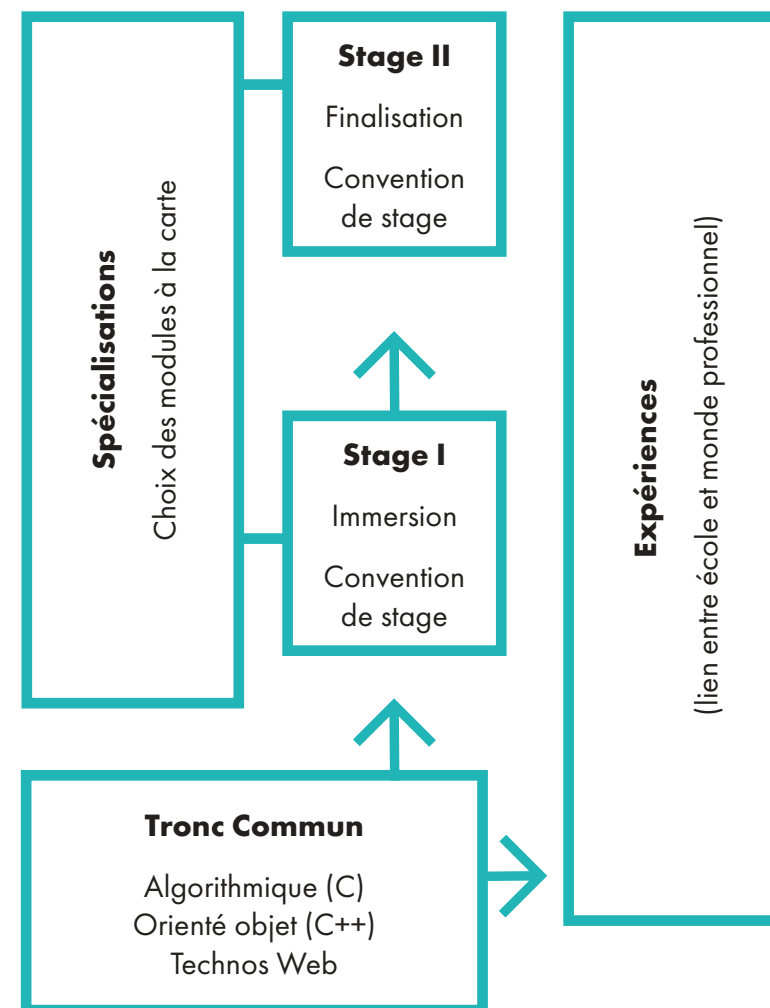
Spécialisations
Choix des modules à la carte

Stage II
Finalisation
Convention de stage

Stage I
Immersion
Convention de stage

Expériences
(lien entre école et monde professionnel)

Tronc Commun
Algorithmique (C)
Orienté objet (C++)
Technos Web